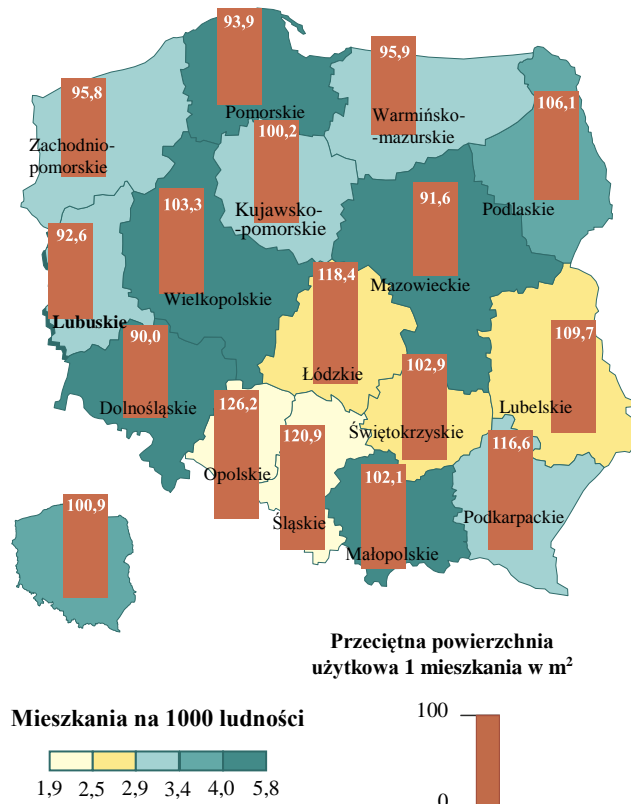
93,9
Pomorskie
95,9
Warmińsko-mazurskie
95,8
Zachodnio-pomorskie
100,2
Kujawsko-pomorskie
106,1
Podlaskie
103,3
Wielkopolskie
91,6
Mazowieckie
92,6
Lubuskie
118,4
Łódzkie
90,0
Dolnośląskie
102,9
Świętokrzyskie
109,7
Lubelskie
126,2
Opolskie
120,9
Śląskie
102,1
Małopolskie
116,6
Podkarpackie
100,9

Przeciętna powierzchnia użytkowa 1 mieszkania w m$^2$

Mieszkania na 1000 ludności

1,9 2,5 2,9 3,4 4,0 5,8

100
0